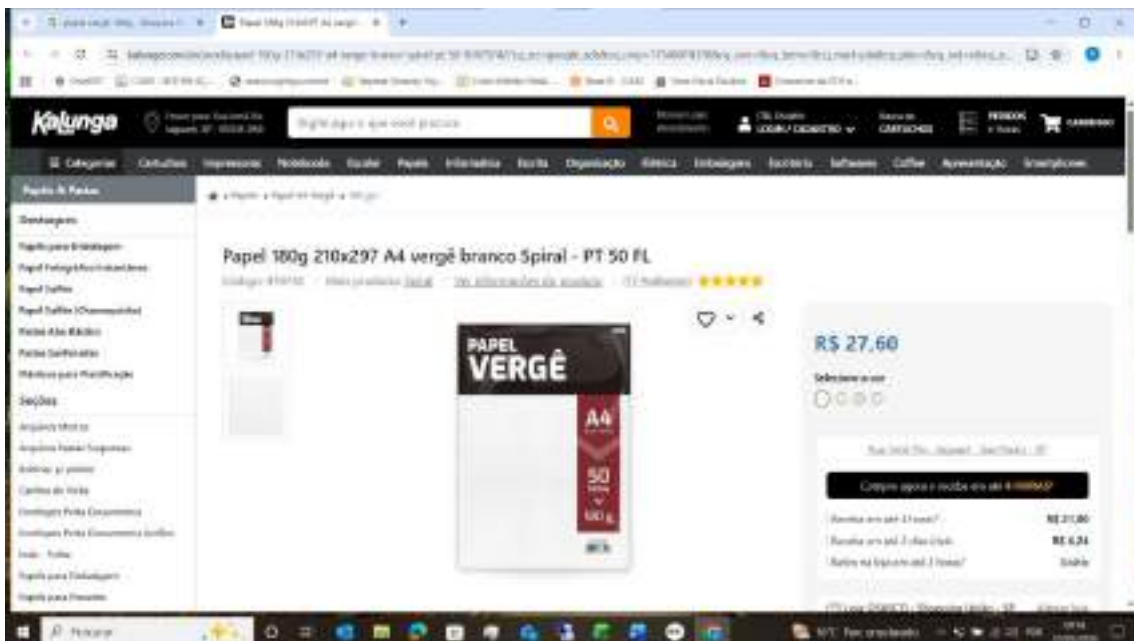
Papel 180g 210x297 A4 vergê branco Spiral - PT 50 FL

Kalunga

Categorias · Cartuchos · Impressoras · Notebooks · Escolar · Papéis · Informática · Escrita · Organização · Elétrica · Embalagens · Escritório · Softwares · Coffee · Apresentação · Smartphones

Papéis & Pastas

Destaques

Papéis para Embalagem
Papel Fotográfico Inkjet
Papel Sulfite
Papel Sulfite (Chamequinho)
Pastas Abas Elástico
Pastas Sanfonadas
Plásticos para Plastificação

Seções

Arquivos Mortos
Arquivos Pastas Suspensas
Bobinas
Cartões de Visita
Envelopes
Envelopes
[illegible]
Papéis para Embalagem
Papéis para Presente

PAPEL VERGÊ
A4
50
180 g

R$ 27,60

Selecione a cor

Compre agora e receba em até

R$ 31,80
R$ 6,24
Grátis

Pesquisar